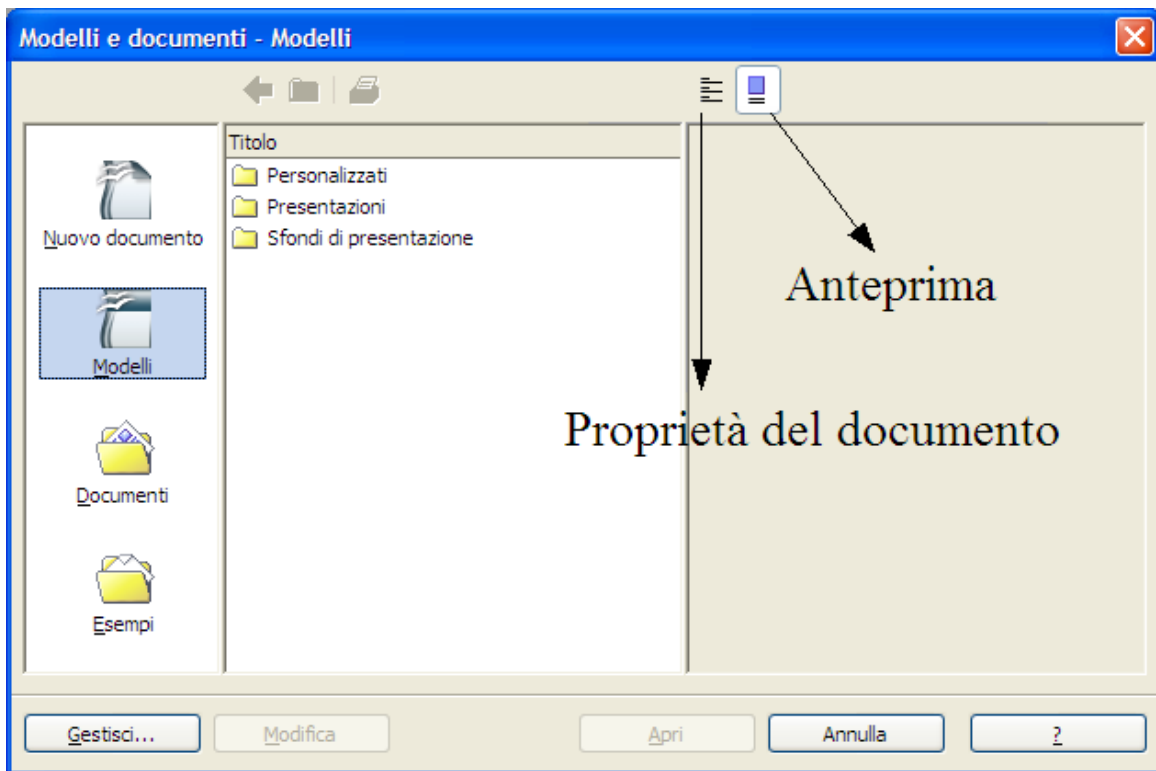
Modelli e documenti - Modelli

Nuovo documento

Modelli

Documenti

Esempi

Titolo

Personalizzati

Presentazioni

Sfondi di presentazione

Anteprima

Proprietà del documento

Gestisci...

Modifica

Apri

Annulla

?